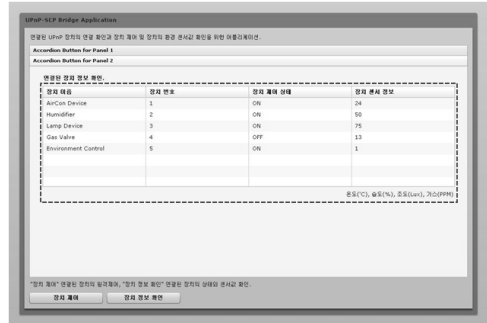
UPnP-SCP Bridge Application

연결된 UPnP 장치의 연결 확인과 장치 제어 및 장치의 환경 센서값 확인을 위한 어플리케이션.

Accordion Button for Panel 1

Accordion Button for Panel 2

연결된 장치 정보 확인.

| 장치 이름 | 장치 번호 | 장치 제어 상태 | 장치 센서 정보 |
|---|---|---|---|
| AirCon Device | 1 | ON | 24 |
| Humidifier | 2 | ON | 50 |
| Lamp Device | 3 | ON | 75 |
| Gas Valve | 4 | OFF | 13 |
| Environment Control | 5 | ON | 1 |
| | | | |
| | | | |

온도(°C), 습도(%), 조도(Lux), 가스(PPM)

"장치 제어" 연결된 장치의 원격제어, "장치 정보 확인" 연결된 장치의 상태와 센서값 확인.

장치 제어 장치 정보 확인